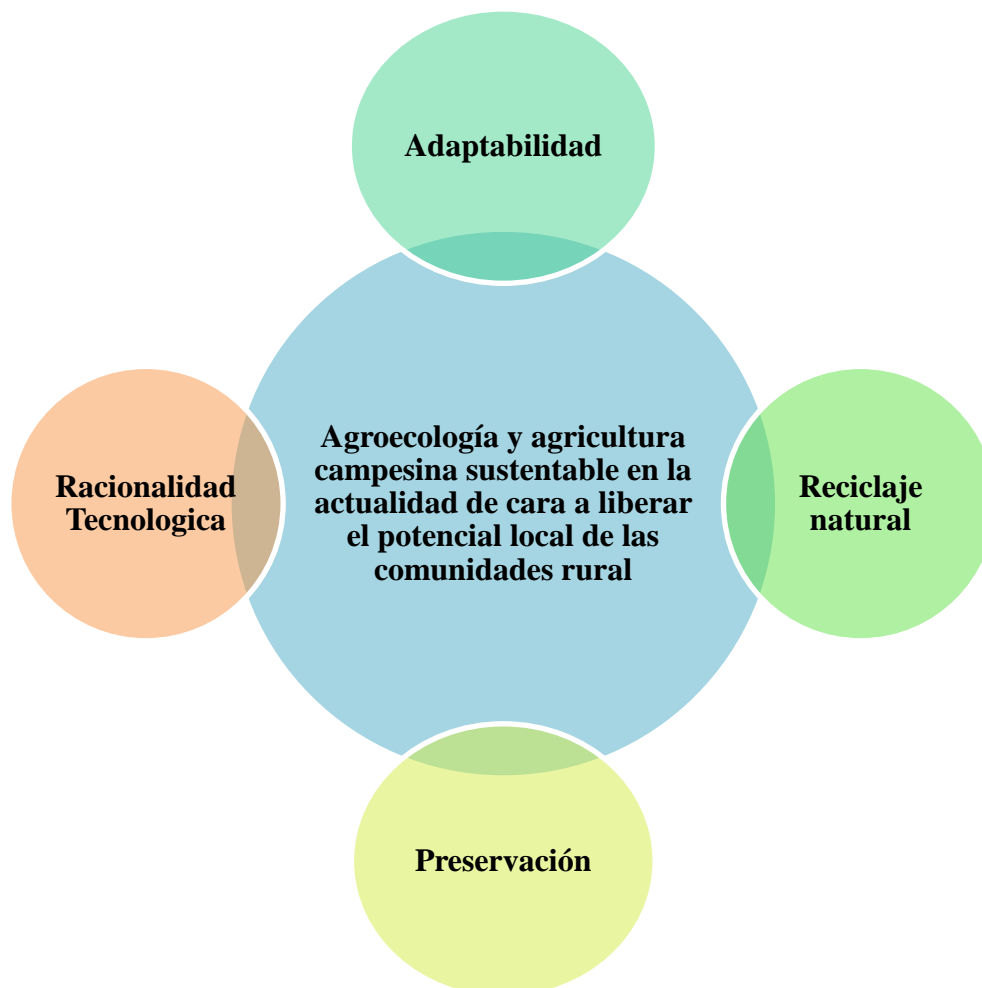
Adaptabilidad

Racionalidad Tecnologica

Agroecología y agricultura campesina sustentable en la actualidad de cara a liberar el potencial local de las comunidades rural

Reciclaje natural

Preservación